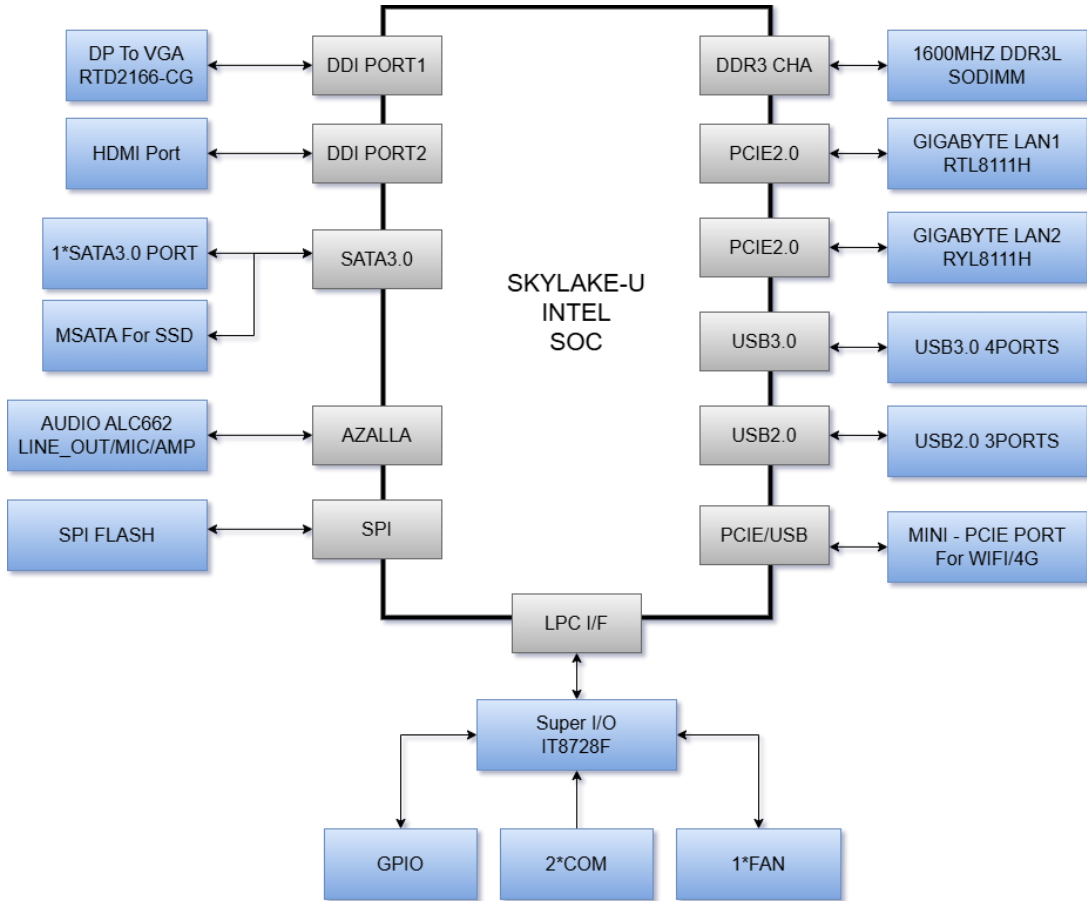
DP To VGA
RTD2166-CG

DDI PORT1

DDR3 CHA

1600MHZ DDR3L
SODIMM

HDMI Port

DDI PORT2

PCIE2.0

GIGABYTE LAN1
RTL8111H

1*SATA3.0 PORT

SATA3.0

PCIE2.0

GIGABYTE LAN2
RYL8111H

SKYLAKE-U
INTEL
SOC

MSATA For SSD

USB3.0

USB3.0 4PORTS

AUDIO ALC662
LINE_OUT/MIC/AMP

AZALLA

USB2.0

USB2.0 3PORTS

SPI FLASH

SPI

PCIE/USB

MINI - PCIE PORT
For WIFI/4G

LPC I/F

Super I/O
IT8728F

GPIO

2*COM

1*FAN